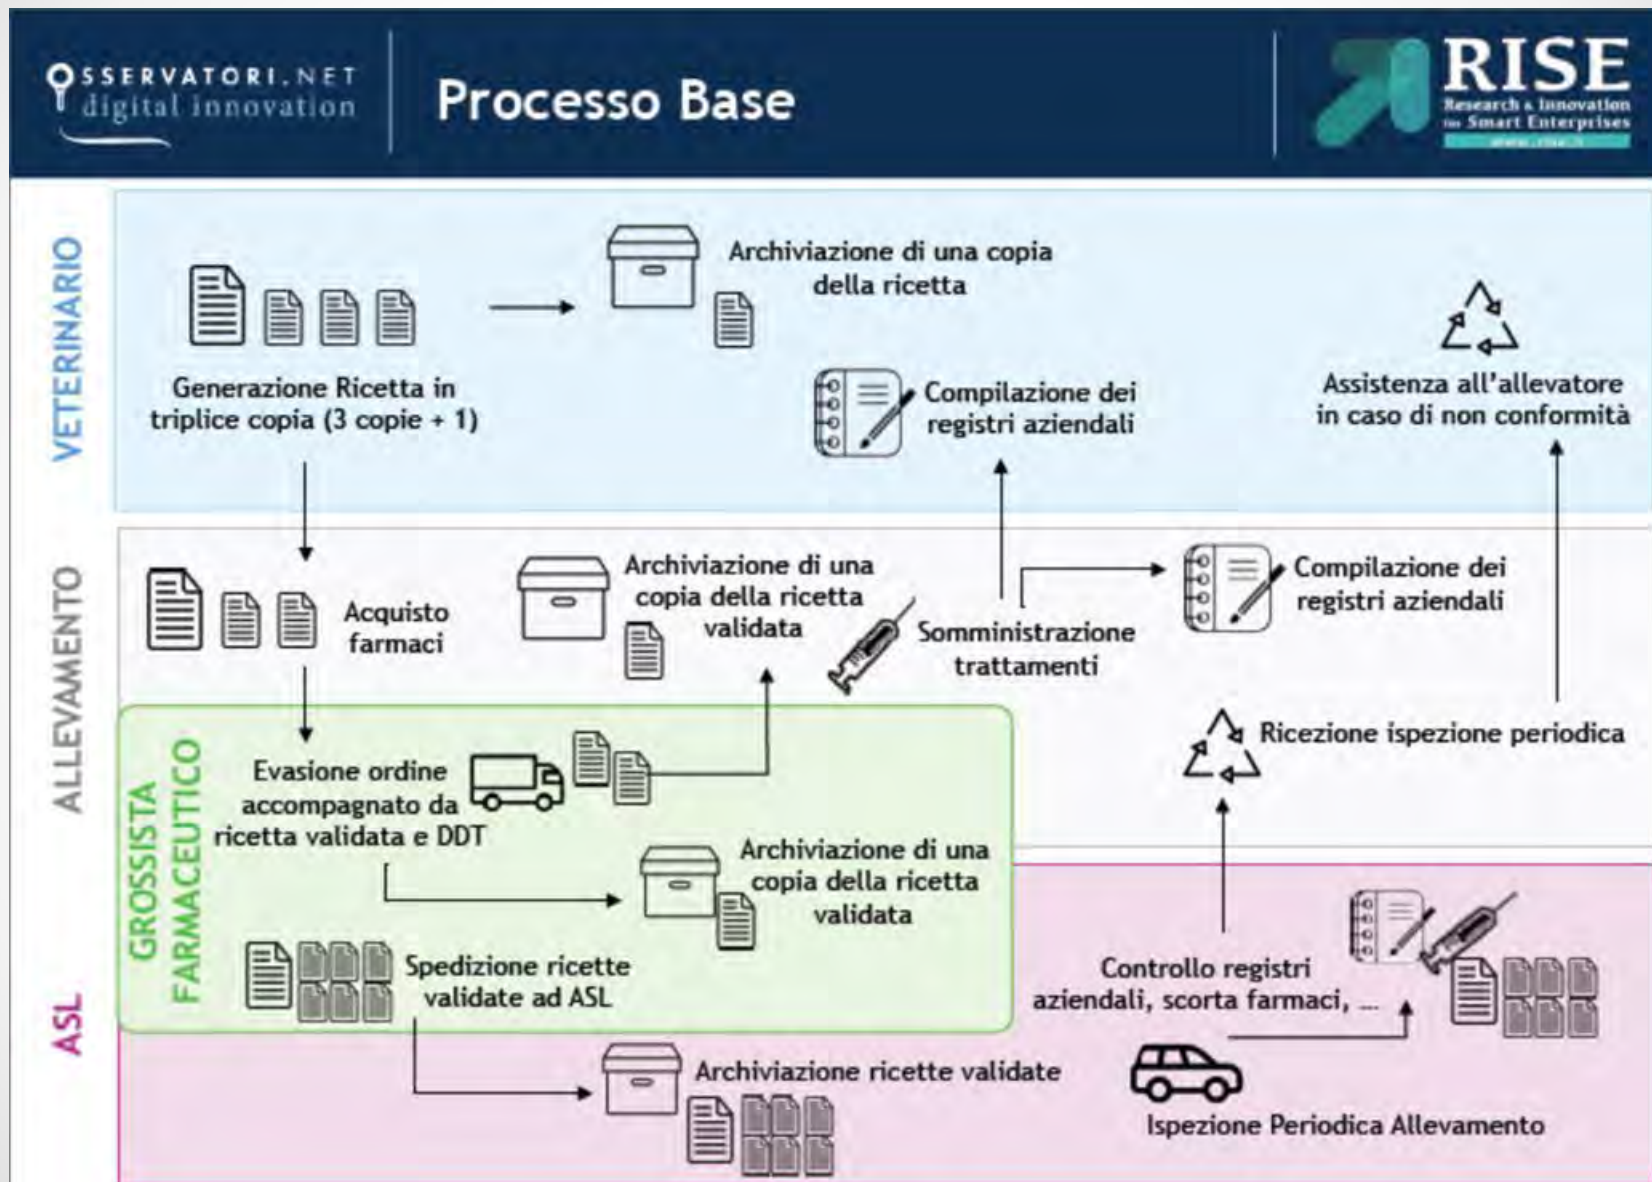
OSSERVATORI.NET digital innovation

Processo Base

RISE Research & Innovation for Smart Enterprises

VETERINARIO

Generazione Ricetta in triplice copia (3 copie + 1)

Archiviazione di una copia della ricetta

Compilazione dei registri aziendali

Assistenza all'allevatore in caso di non conformità

ALLEVAMENTO

Acquisto farmaci

Archiviazione di una copia della ricetta validata

Somministrazione trattamenti

Compilazione dei registri aziendali

Ricezione ispezione periodica

GROSSISTA FARMACEUTICO

Evasione ordine accompagnato da ricetta validata e DDT

Archiviazione di una copia della ricetta validata

Spedizione ricette validate ad ASL

ASL

Controllo registri aziendali, scorta farmaci, ...

Archiviazione ricette validate

Ispezione Periodica Allevamento